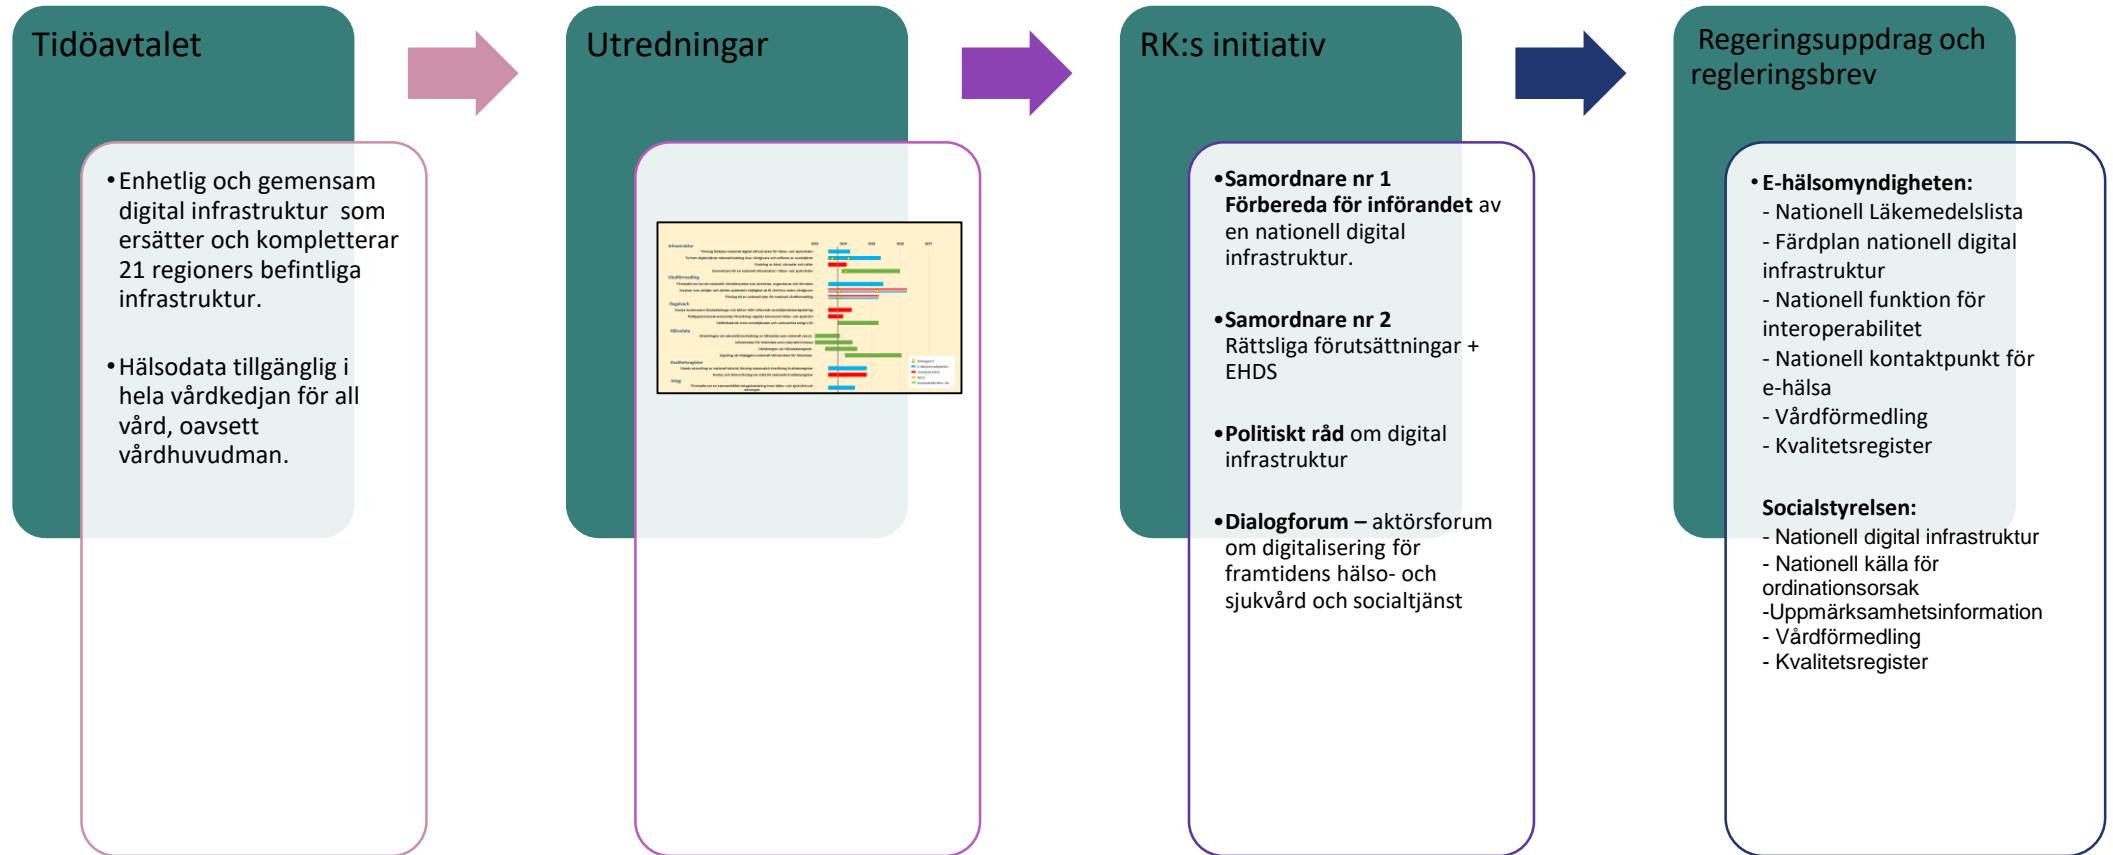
Tidöavtalet

• Enhetlig och gemensam digital infrastruktur som ersätter och kompletterar 21 regioners befintliga infrastruktur.

• Hälsodata tillgänglig i hela vårdkedjan för all vård, oavsett vårdhuvudman.

Utredningar

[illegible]

RK:s initiativ

• **Samordnare nr 1 Förbereda för införandet** av en nationell digital infrastruktur.

• **Samordnare nr 2** Rättsliga förutsättningar + EHDS

• **Politiskt råd** om digital infrastruktur

• **Dialogforum –** aktörsforum om digitalisering för framtidens hälso- och sjukvård och socialtjänst

Regeringsuppdrag och regleringsbrev

• **E-hälsomyndigheten:**
- Nationell Läkemedelslista
- Färdplan nationell digital infrastruktur
- Nationell funktion för interoperabilitet
- Nationell kontaktpunkt för e-hälsa
- Vårdförmedling
- Kvalitetsregister

**Socialstyrelsen:**
- Nationell digital infrastruktur
- Nationell källa för ordinationsorsak
-Uppmärksamhetsinformation
- Vårdförmedling
- Kvalitetsregister